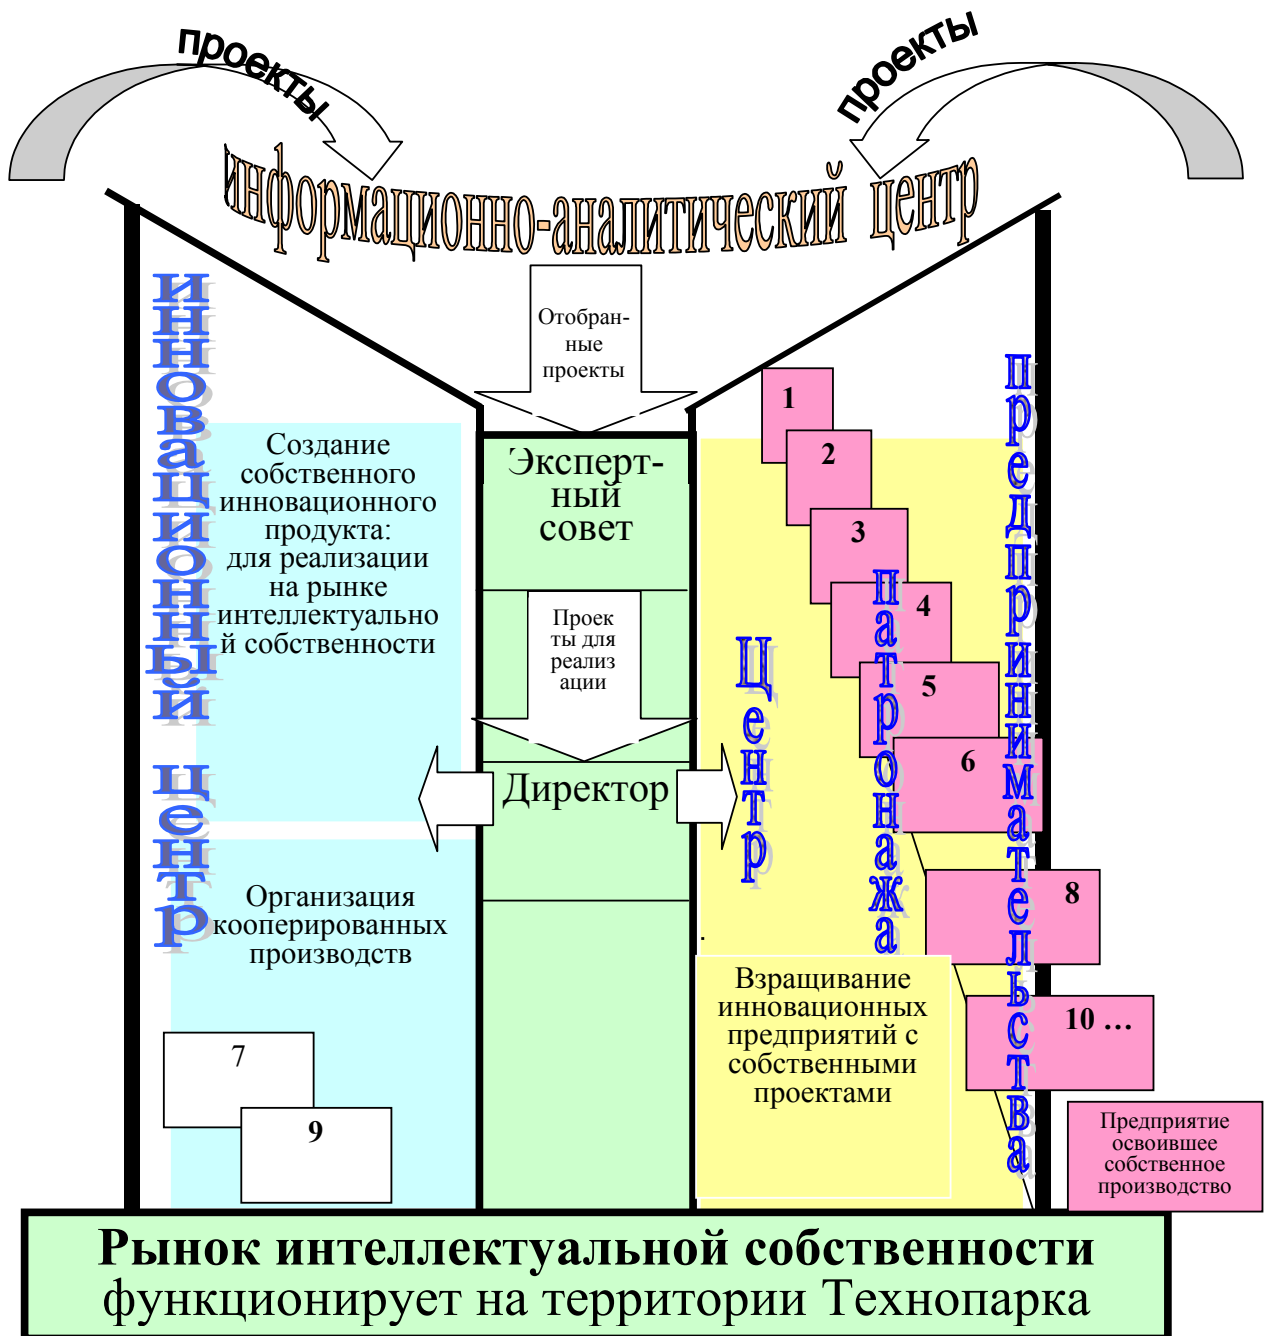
проекты

проекты

информационно-аналитический центр

инновационный центр

Отобранные проекты

Создание собственного инновационного продукта: для реализации на рынке интеллектуальной собственности

Экспертный совет

Проекты для реализации

Директор

Организация кооперированных производств

7

9

центр патронажа предпринимательства

1

2

3

4

5

6

8

10 …

Взращивание инновационных предприятий с собственными проектами

Предприятие освоившее собственное производство

Рынок интеллектуальной собственности функционирует на территории Технопарка